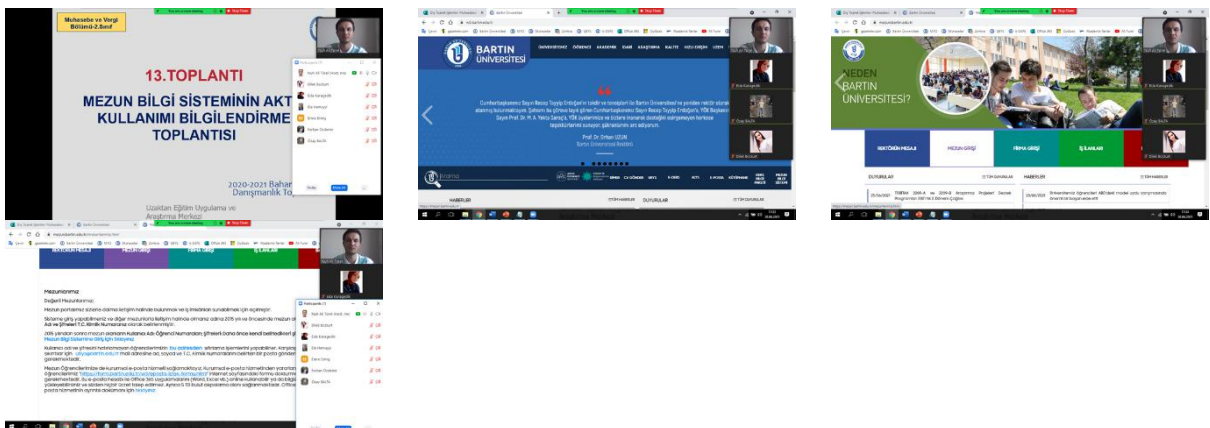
Muhasebe ve Vergi Bölümü-2.Sınıf

13.TOPLANTI

MEZUN BİLGİ SİSTEMİNİN AKT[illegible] KULLANIMI BİLGİLENDİRME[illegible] TOPLANTISI

2020-2021 Bahar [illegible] Danışmanlık To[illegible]

Uzaktan Eğitim Uygulama ve Araştırma Merkezi

Stop Share

BARTIN ÜNİVERSİTESİ

Prof. Dr. Orhan UZUN
Bartın Üniversitesi Rektörü

HABERLER

DUYURULAR

NEDEN BARTIN ÜNİVERSİTESİ?

REKTÖRÜN MESAJI

MEZUN GİRİŞİ

FİRMA GİRİŞİ

İŞ İLANLARI

DUYURULAR

HABERLER

Mezunlarımız

Değerli Mezunlarımız;

Mezun Bilgi Sistemine Giriş İçin Tıklayınız.

Participants

Dilek Bozkurt

Eda Karagedik

Elif Kalmaz

Esma Ertaş

Furkan Özdemir

Özay Balta